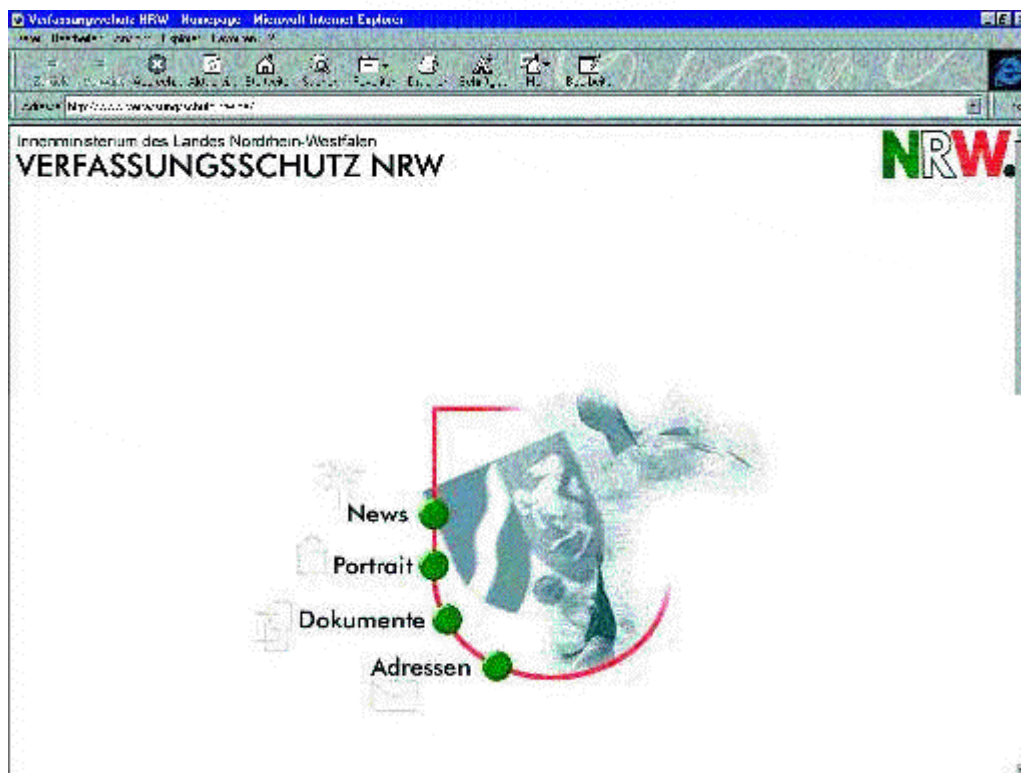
Verfassungsschutz NRW - Homepage - Microsoft Internet Explorer

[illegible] Bearbeiten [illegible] Favoriten Extras ?

Zurück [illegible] Abbrechen Aktualisieren Startseite Suchen Favoriten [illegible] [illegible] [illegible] Bearbeiten

Adresse http://www.verfassungsschutz.nrw.de/

Innenministerium des Landes Nordrhein-Westfalen
VERFASSUNGSSCHUTZ NRW

NRW.

News

Portrait

Dokumente

Adressen